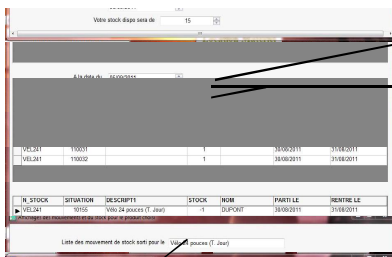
Votre stock dispo sera de 15

A la date du 15/09/2011

| VEL241 | 110031 | | 1 | | 30/08/2011 | 31/08/2011 |
|---|---|---|---|---|---|---|
| VEL241 | 110032 | | 1 | | 30/08/2011 | 31/08/2011 |

| N_STOCK | SITUATION | DESCRIPT1 | STOCK | NOM | PARTI LE | RENTRE LE |
|---|---|---|---|---|---|---|
| VEL241 | 10156 | Vélo 24 pouces (T. Jour) | -1 | DUPONT | 30/08/2011 | 31/08/2011 |

Affichage des mouvements et du stock pour le produit choisi

Liste des mouvement de stock sorti pour le Vélo 24 pouces (T. Jour)